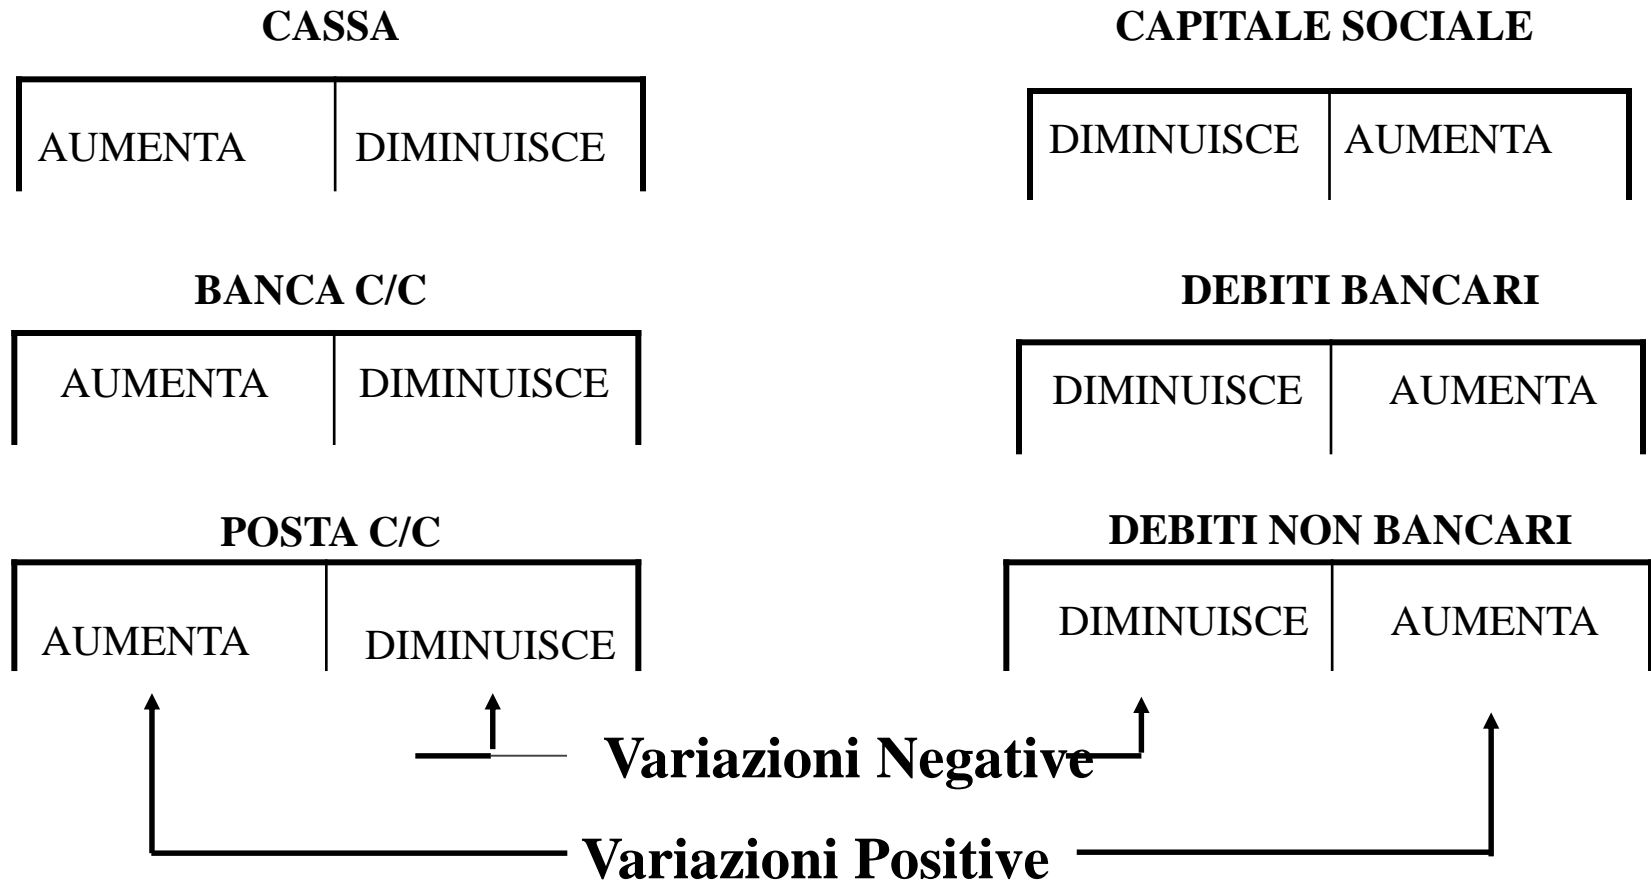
CASSA

| AUMENTA | DIMINUISCE |
|---|---|

CAPITALE SOCIALE

| DIMINUISCE | AUMENTA |
|---|---|

BANCA C/C

| AUMENTA | DIMINUISCE |
|---|---|

DEBITI BANCARI

| DIMINUISCE | AUMENTA |
|---|---|

POSTA C/C

| AUMENTA | DIMINUISCE |
|---|---|

DEBITI NON BANCARI

| DIMINUISCE | AUMENTA |
|---|---|

Variazioni Negative

Variazioni Positive